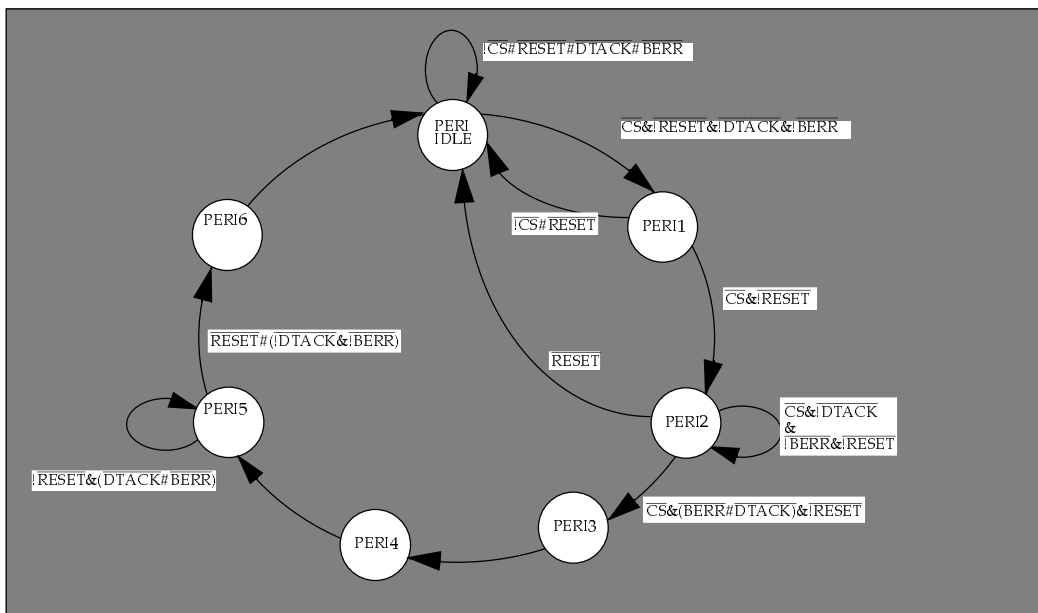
$!\overline{CS}\#\overline{RESET}\#\overline{DTACK}\#\overline{BERR}$

PERI IDLE

$\overline{CS}\&!\overline{RESET}\&!\overline{DTACK}\&!\overline{BERR}$

PERI6

$!\overline{CS}\#\overline{RESET}$

PERI1

$\overline{CS}\&!\overline{RESET}$

$\overline{RESET}\#(!\overline{DTACK}\&!\overline{BERR})$

$\overline{RESET}$

PERI5

PERI2

$\overline{CS}\&!\overline{DTACK}$ & $!\overline{BERR}\&!\overline{RESET}$

$!\overline{RESET}\&(\overline{DTACK}\#\overline{BERR})$

$\overline{CS}\&(\overline{BERR}\#\overline{DTACK})\&!\overline{RESET}$

PERI3

PERI4